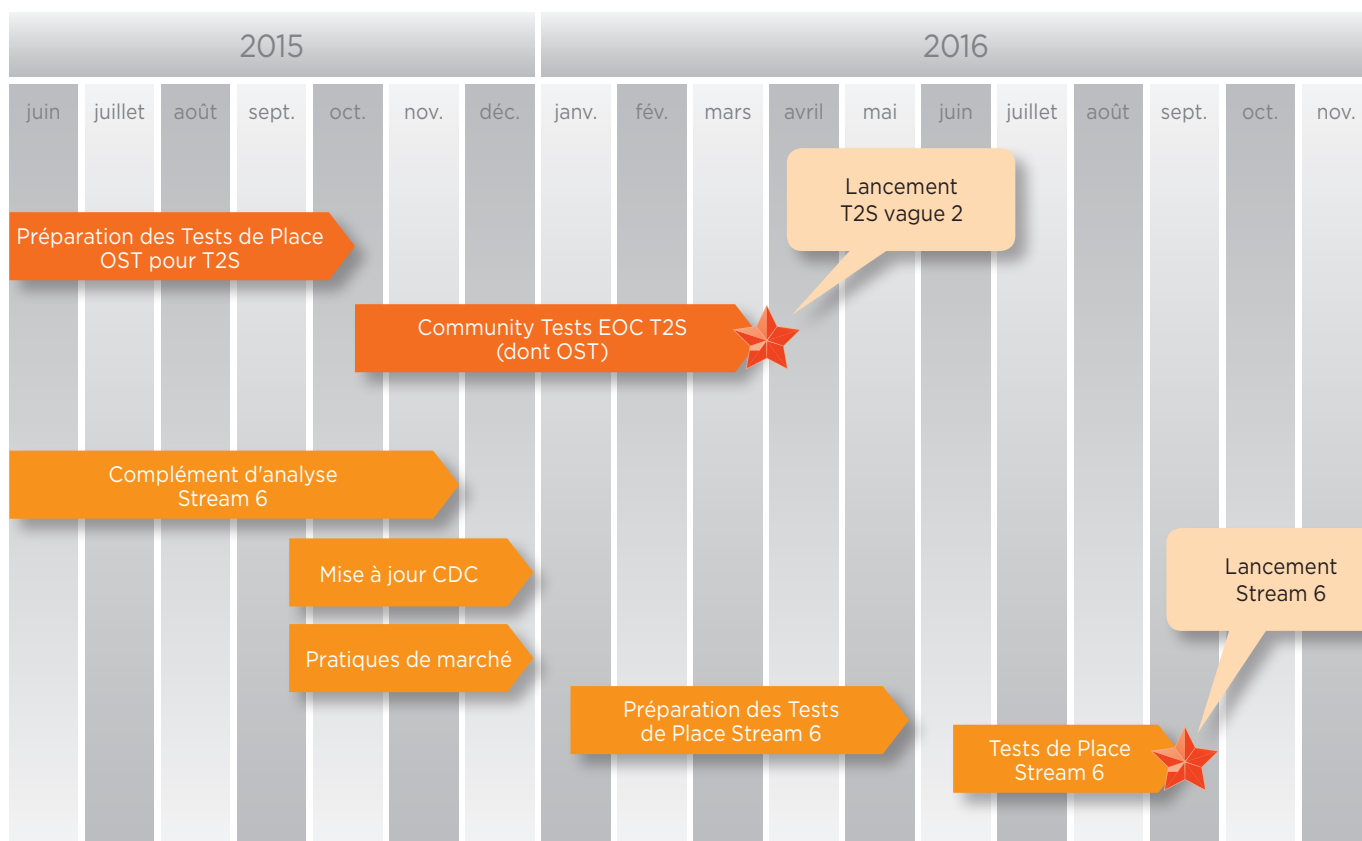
2015

2016

juin juillet août sept. oct. nov. déc. janv. fév. mars avril mai juin juillet août sept. oct. nov.

Lancement T2S vague 2

Préparation des Tests de Place OST pour T2S

Community Tests EOC T2S (dont OST)

Complément d'analyse Stream 6

Mise à jour CDC

Lancement Stream 6

Pratiques de marché

Préparation des Tests de Place Stream 6

Tests de Place Stream 6